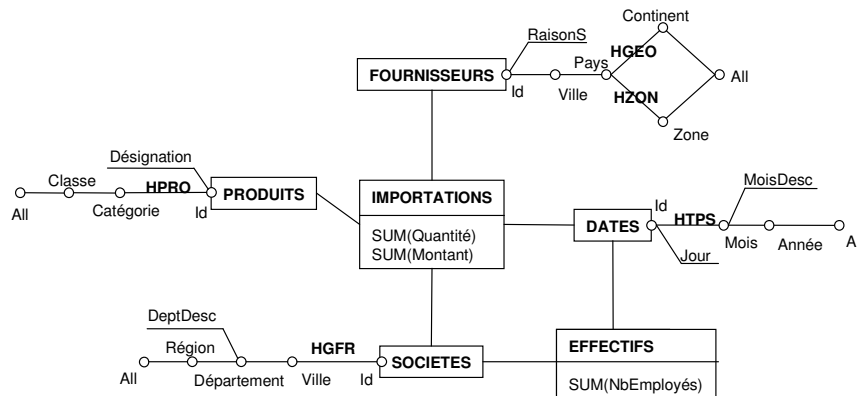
RaisonS
Continent
HGEO
FOURNISSEURS
Pays
All
Id
Ville
HZON
Zone
Désignation
Classe
HPRO
PRODUITS
IMPORTATIONS
All
Catégorie
Id
SUM(Quantité)
SUM(Montant)
MoisDesc
Id
HTPS
DATES
Mois
Année
A
Jour
DeptDesc
Région
HGFR
SOCIETES
EFFECTIFS
All
Département
Ville
Id
SUM(NbEmployés)